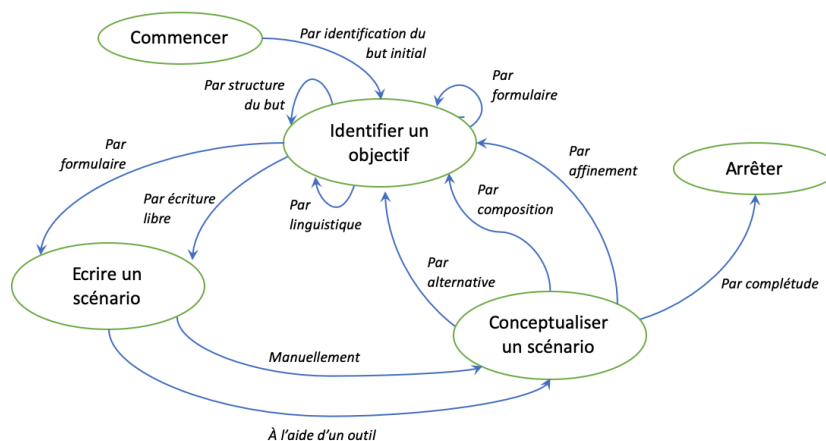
Commencer

Par identification du but initial

Par structure du but

Par formulaire

Identifier un objectif

Par formulaire

Par affinement

Arrêter

Par écriture libre

Par linguistique

Par composition

Ecrire un scénario

Par alternative

Par complétude

Conceptualiser un scénario

Manuellement

À l'aide d'un outil